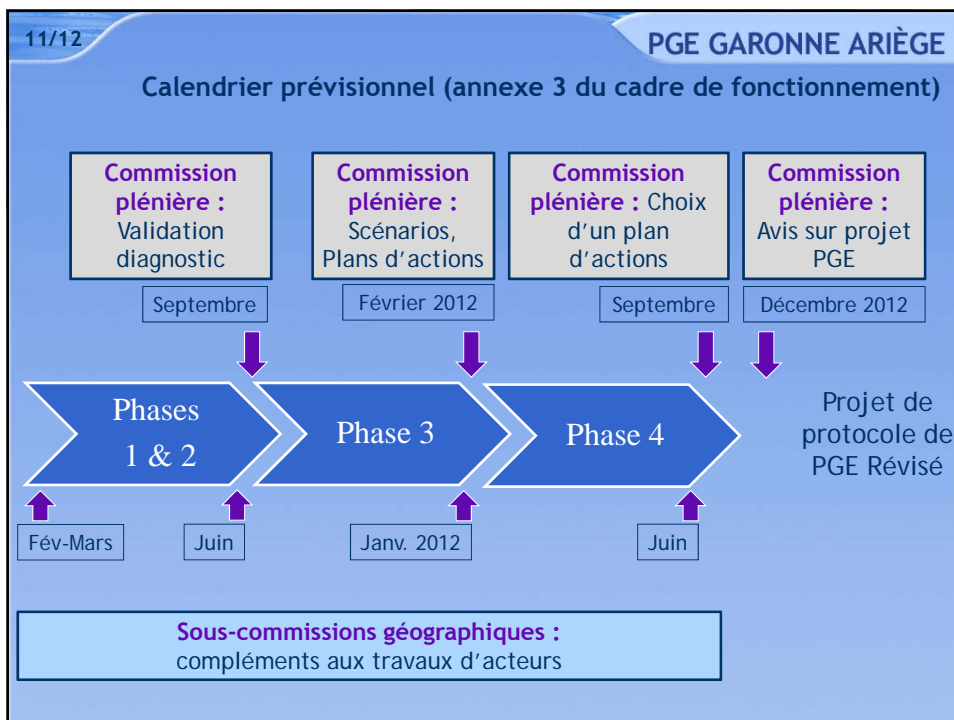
11/12

PGE GARONNE ARIÈGE

Calendrier prévisionnel (annexe 3 du cadre de fonctionnement)

Commission plénière : Validation diagnostic

Commission plénière : Scénarios, Plans d'actions

Commission plénière : Choix d'un plan d'actions

Commission plénière : Avis sur projet PGE

Septembre

Février 2012

Septembre

Décembre 2012

Phases 1 & 2

Phase 3

Phase 4

Projet de protocole de PGE Révisé

Fév-Mars

Juin

Janv. 2012

Juin

Sous-commissions géographiques : compléments aux travaux d'acteurs